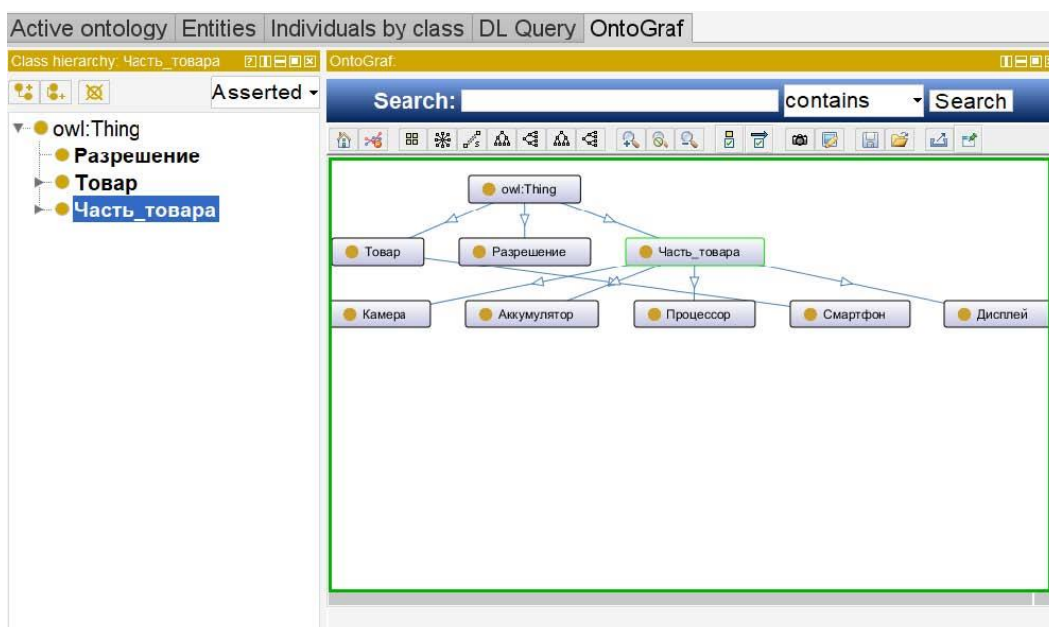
Active ontology | Entities | Individuals by class | DL Query | OntoGraf

Class hierarchy: Часть_товара

Asserted

owl:Thing
Разрешение
Товар
Часть_товара

OntoGraf:

Search:

contains

Search

owl:Thing

Товар

Разрешение

Часть_товара

Камера

Аккумулятор

Процессор

Смартфон

Дисплей